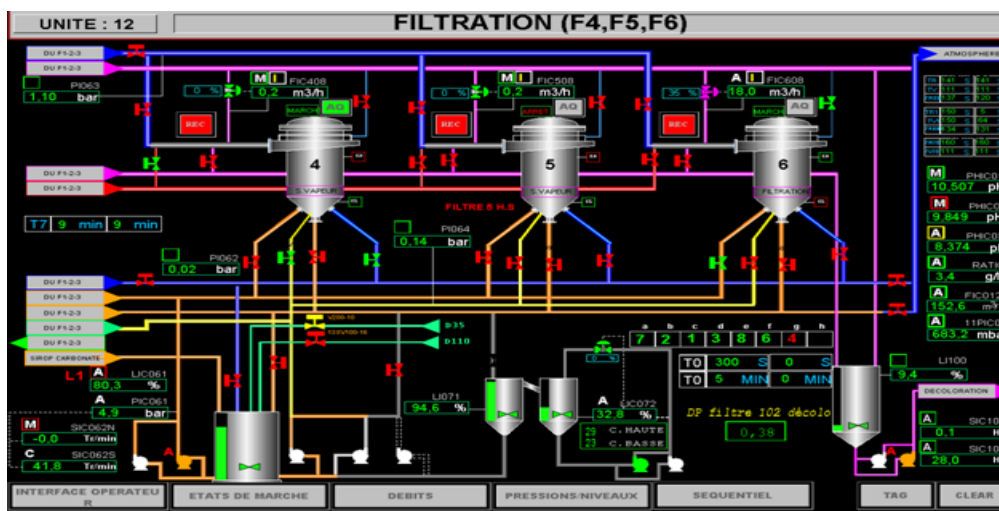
UNITE : 12

FILTRATION (F4,F5,F6)

DU F1-2-3
DU F1-2-3
PI063
1,10 bar
M I FIC408
0 % 0,2 m3/h
MARCHE AQ
REC
M I FIC508
0 % 0,2 m3/h
ARRET AQ
REC
A I FIC608
35 % 18,0 m3/h
AQ
REC
ATMOSPHERE
4
5
6
S.VAPEUR
S.VAPEUR
FILTRATION
DU F1-2-3
DU F1-2-3
FILTRE 6 H.S
T7 9 min 9 min
PI064
0,14 bar
PI062
0,02 bar
M PHIC0
10,507 pH
M PHIC0
9,849 pH
A PHIC0
8,374 pH
A RATI
3,4 g/
A FIC01
152,6 m
A 11PIC0
683,2 mba
DU F1-2-3
DU F1-2-3
DU F1-2-3
DU F1-2-3
DU F1-2-3
SIROP CARBONATE
D35
D110
a b c d e f g h
7 2 1 3 8 6 4
T0 300 S 0 S
T0 5 MIN 0 MIN
LI100
9,4 %
L1 LIC061
80,3 %
A PIC061
4,9 bar
M SIC062N
-0,0 Tr/min
C SIC062S
41,8 Tr/min
LI071
94,6 %
A SIC072
32,8 %
20 C.HAUTE
23 C.BASSE
DP filtre 102 décolo
0,38
DECOLORATION
A SIC10
0,1 tr
A SIC10
28,0 tr

INTERFACE OPERATEUR
ETATS DE MARCHE
DEBITS
PRESSIONS/NIVEAUX
SEQUENTIEL
TAG
CLEAR